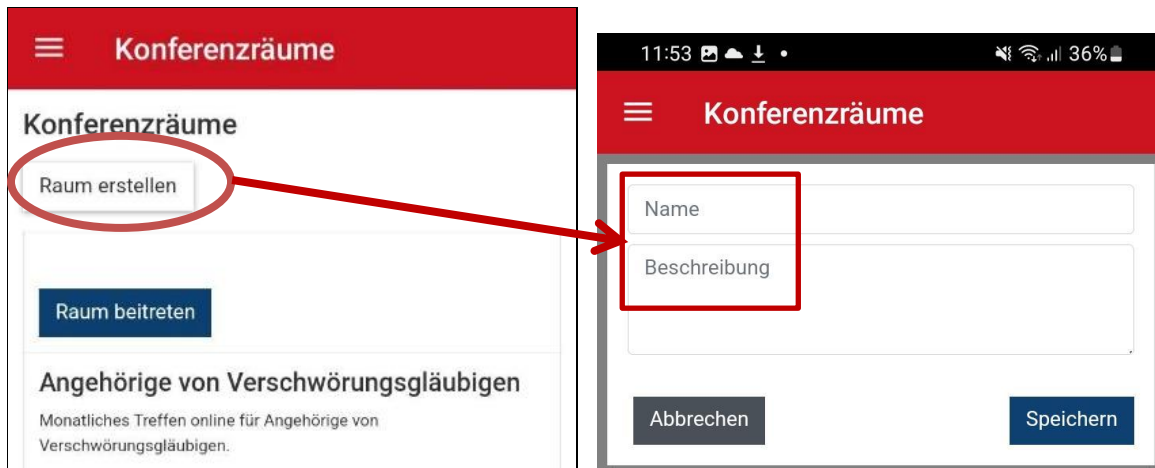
Konferenzräume

Konferenzräume

Raum erstellen

Raum beitreten

Angehörige von Verschwörungsgläubigen

Monatliches Treffen online für Angehörige von Verschwörungsgläubigen.

11:53 36%

Konferenzräume

Name

Beschreibung

Abbrechen

Speichern